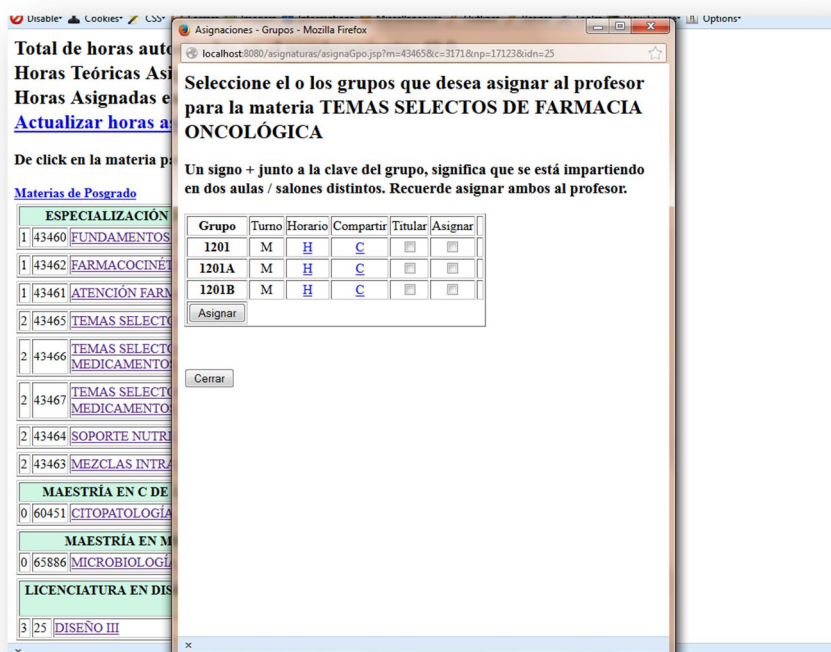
Disable• Cookies• CSS• Options•

Total de horas auto
Horas Teóricas Asi
Horas Asignadas e
Actualizar horas as

De click en la materia pa

Materias de Posgrado

| ESPECIALIZACIÓN |
|---|
| 1 43460 FUNDAMENTOS |
| 1 43462 FARMACOCINÉT |
| 1 43461 ATENCIÓN FARM |
| 2 43465 TEMAS SELECTO |
| 2 43466 TEMAS SELECTO MEDICAMENTO |
| 2 43467 TEMAS SELECTO MEDICAMENTO |
| 2 43464 SOPORTE NUTRI |
| 2 43463 MEZCLAS INTRA |
| MAESTRÍA EN C DE |
| 0 60451 CITOPATOLOGÍA |
| MAESTRÍA EN M |
| 0 65886 MICROBIOLOGÍA |
| LICENCIATURA EN DIS |
| 3 25 DISEÑO III |

Asignaciones - Grupos - Mozilla Firefox

localhost:8080/asignaturas/asignaGpo.jsp?m=43465&c=3171&np=17123&idn=25

Seleccione el o los grupos que desea asignar al profesor para la materia TEMAS SELECTOS DE FARMACIA ONCOLÓGICA

Un signo + junto a la clave del grupo, significa que se está impartiendo en dos aulas / salones distintos. Recuerde asignar ambos al profesor.

| Grupo | Turno | Horario | Compartir | Titular | Asignar |
|---|---|---|---|---|---|
| 1201 | M | H | C | | |
| 1201A | M | H | C | | |
| 1201B | M | H | C | | |

Asignar

Cerrar

×